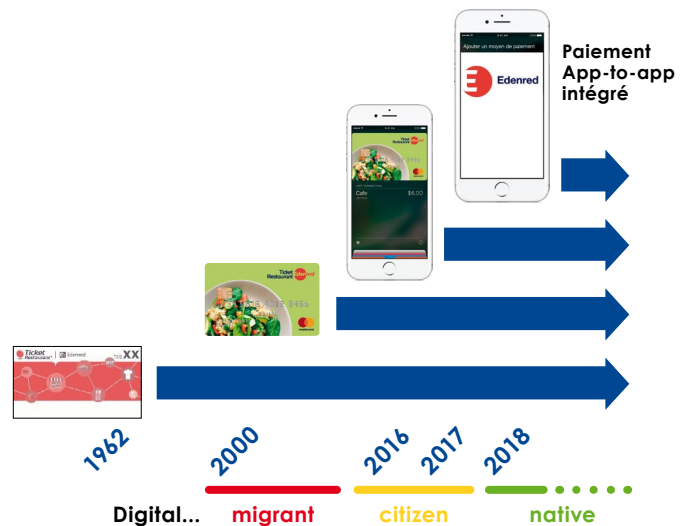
Paiement App-to-app intégré

Ajouter un moyen de paiement

Edenred

Ticket Restaurant Edenred

Cafe $6.00

Ticket Restaurant Edenred

Ticket Restaurant Edenred XX

1962

2000

2016

2017

2018

Digital... migrant citizen native